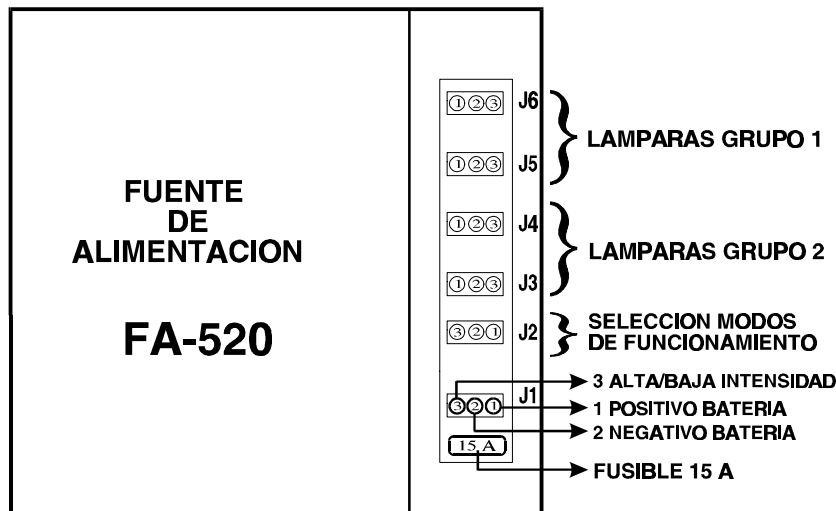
FUENTE
DE
ALIMENTACION

FA-520

①②③ J6
①②③ J5
LAMPARAS GRUPO 1

①②③ J4
①②③ J3
LAMPARAS GRUPO 2

③②① J2
SELECCION MODOS DE FUNCIONAMIENTO

J1
③②①
15 A

3 ALTA/BAJA INTENSIDAD
1 POSITIVO BATERIA
2 NEGATIVO BATERIA
FUSIBLE 15 A